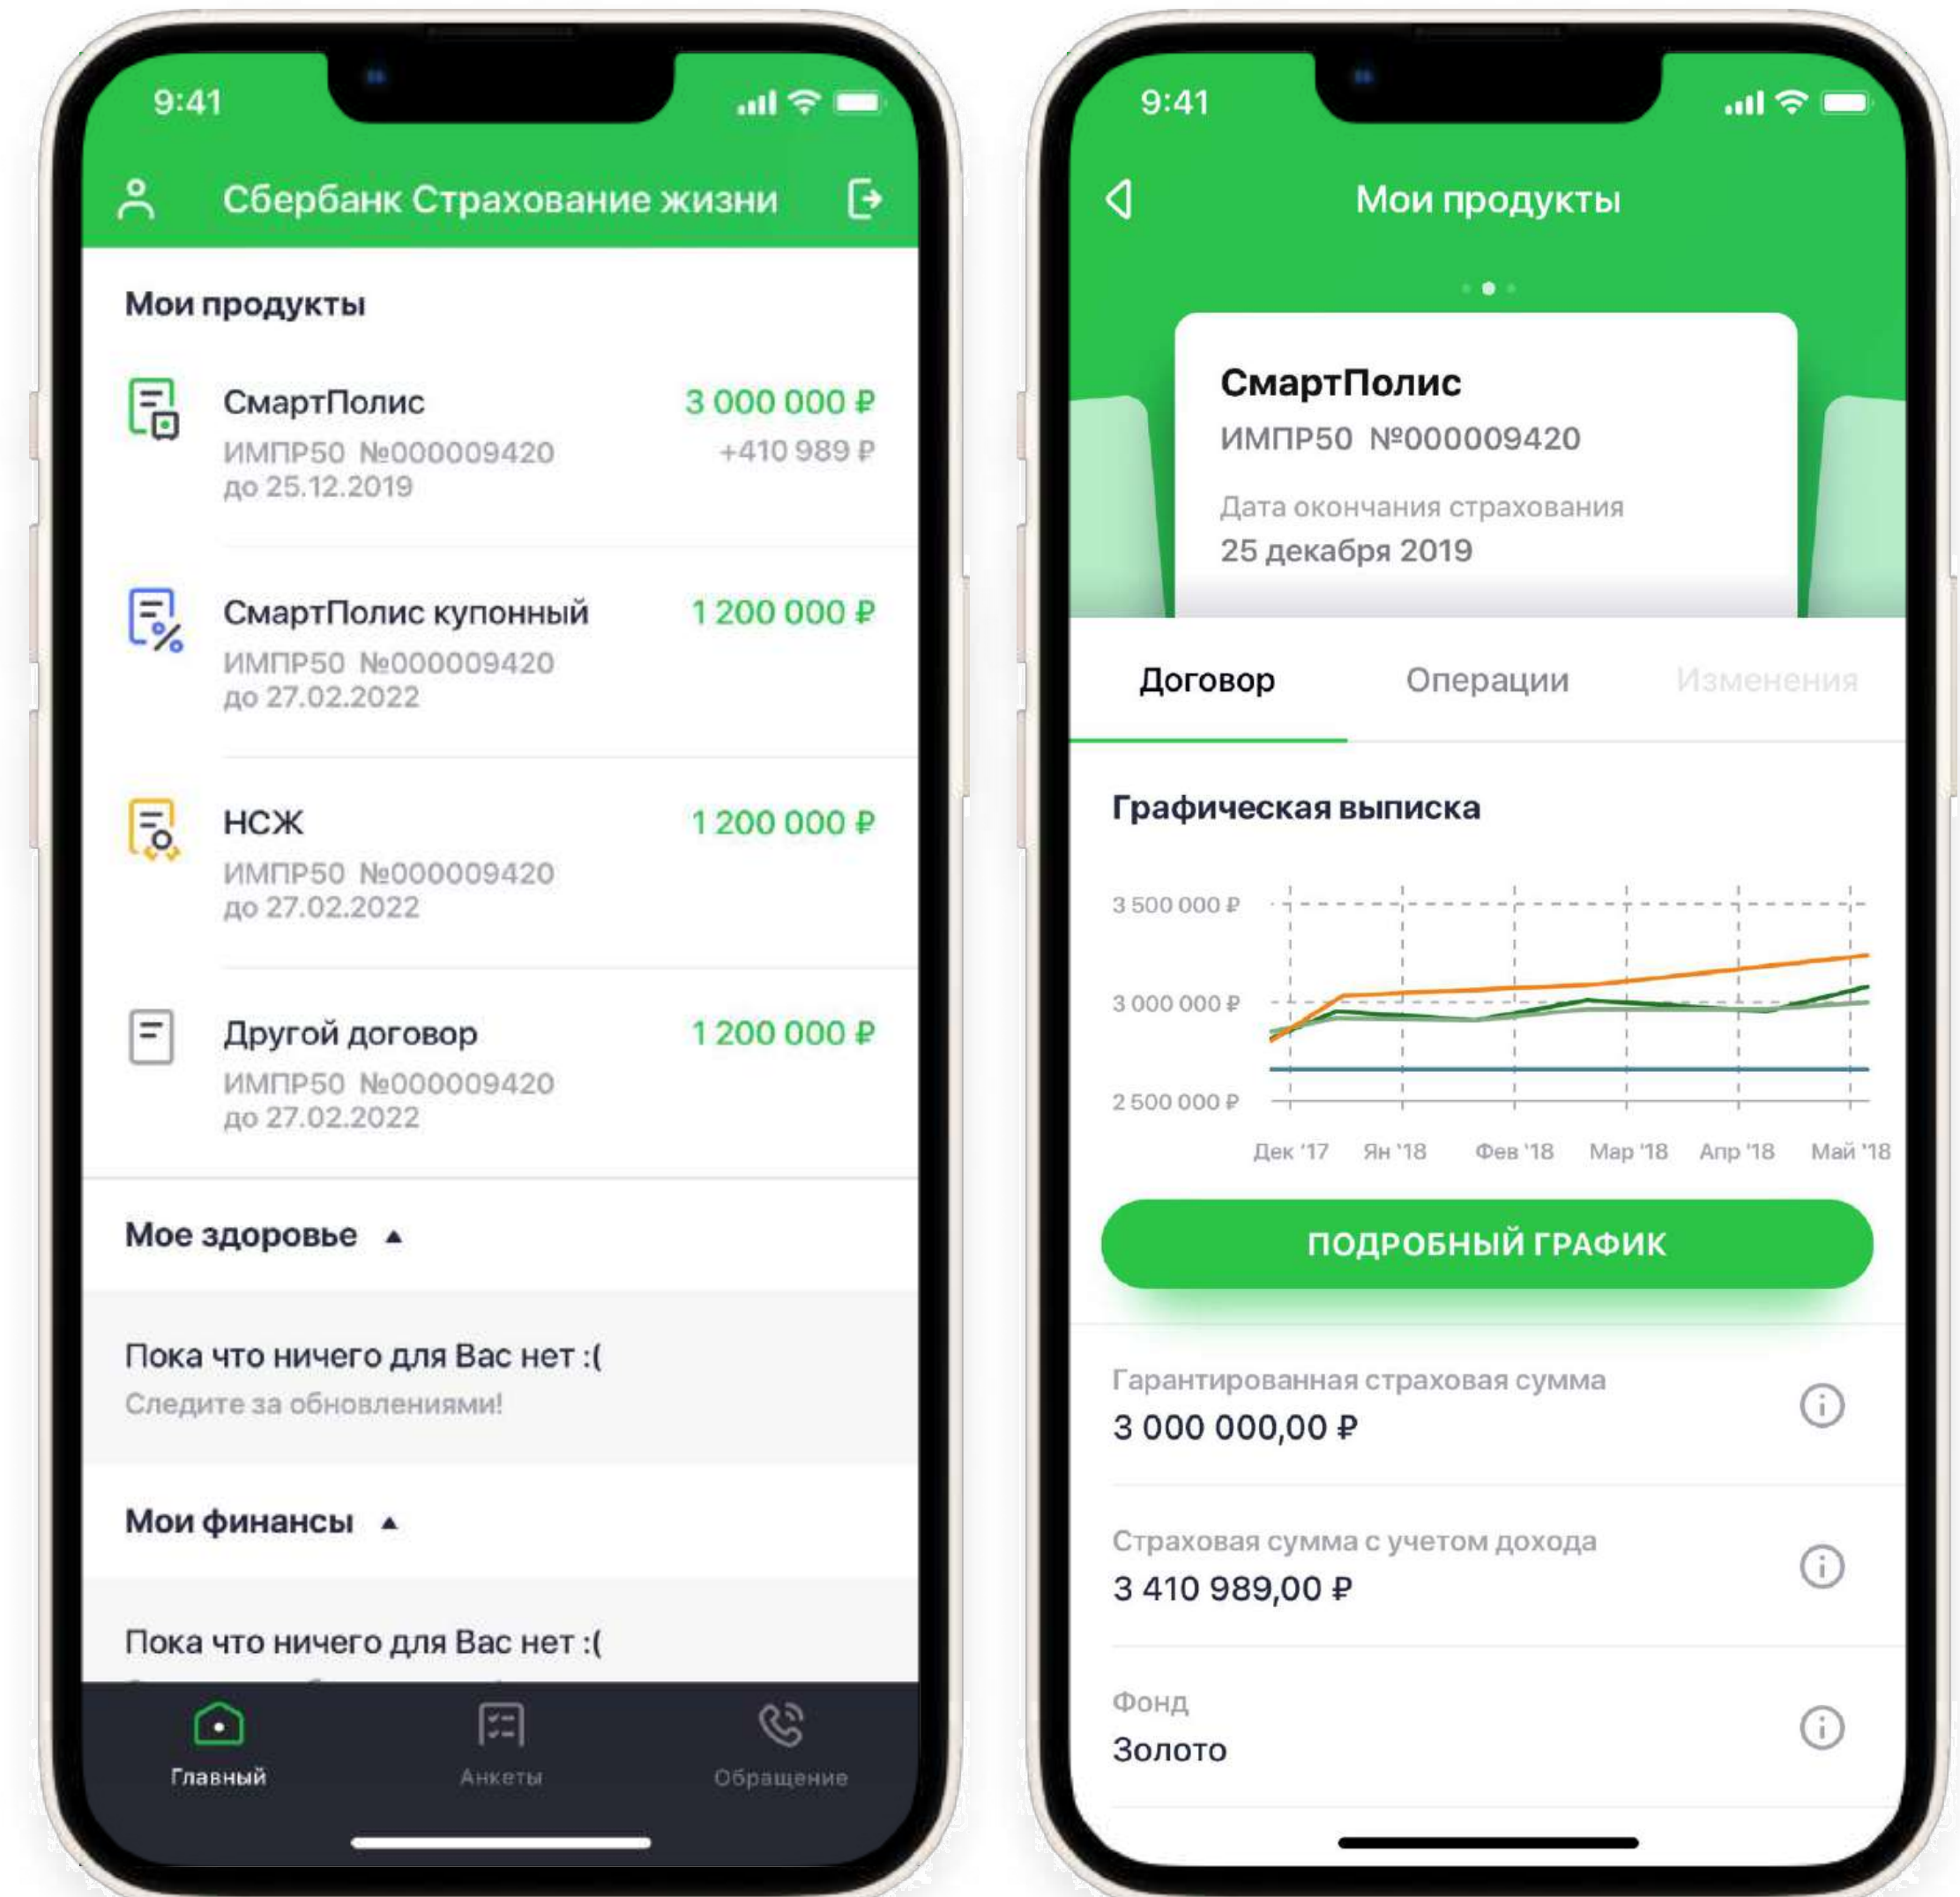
9:41

Сбербанк Страхование жизни

Мои продукты

СмартПолис
ИМПР50 №000009420
до 25.12.2019
3 000 000 ₽
+410 989 ₽

СмартПолис купонный
ИМПР50 №000009420
до 27.02.2022
1 200 000 ₽

НСЖ
ИМПР50 №000009420
до 27.02.2022
1 200 000 ₽

Другой договор
ИМПР50 №000009420
до 27.02.2022
1 200 000 ₽

Мое здоровье ▲

Пока что ничего для Вас нет :(
Следите за обновлениями!

Мои финансы ▲

Пока что ничего для Вас нет :(

Главный
Анкеты
Обращение

9:41

Мои продукты

СмартПолис
ИМПР50 №000009420
Дата окончания страхования
25 декабря 2019

Договор
Операции
Изменения

Графическая выписка

3 500 000 ₽
3 000 000 ₽
2 500 000 ₽
Дек '17
Ян '18
Фев '18
Мар '18
Апр '18
Май '18

ПОДРОБНЫЙ ГРАФИК

Гарантированная страховая сумма
3 000 000,00 ₽

Страховая сумма с учетом дохода
3 410 989,00 ₽

Фонд
Золото